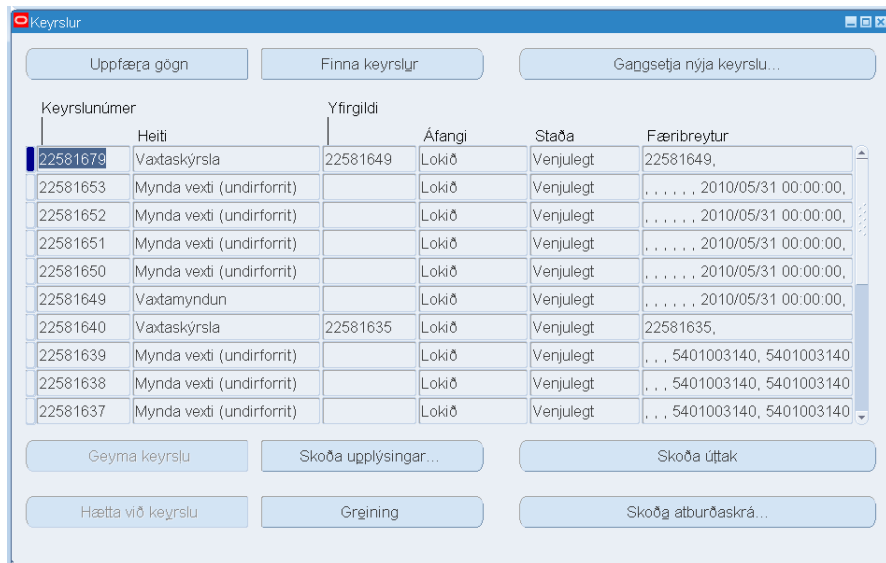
Keyrslur

Uppfæra gögn | Finna keyrslur | Gangsetja nýja keyrslu...

| Keyrslunúmer | Heiti | Yfirgildi | Áfangi | Staða | Færibreytur |
|---|---|---|---|---|---|
| 22581679 | Vaxtaskýrsla | 22581649 | Lokið | Venjulegt | 22581649, |
| 22581653 | Mynda vexti (undirforrit) | | Lokið | Venjulegt | , , , , , , 2010/05/31 00:00:00, |
| 22581652 | Mynda vexti (undirforrit) | | Lokið | Venjulegt | , , , , , , 2010/05/31 00:00:00, |
| 22581651 | Mynda vexti (undirforrit) | | Lokið | Venjulegt | , , , , , , 2010/05/31 00:00:00, |
| 22581650 | Mynda vexti (undirforrit) | | Lokið | Venjulegt | , , , , , , 2010/05/31 00:00:00, |
| 22581649 | Vaxtamyndun | | Lokið | Venjulegt | , , , , , , 2010/05/31 00:00:00, |
| 22581640 | Vaxtaskýrsla | 22581635 | Lokið | Venjulegt | 22581635, |
| 22581639 | Mynda vexti (undirforrit) | | Lokið | Venjulegt | , , , 5401003140, 5401003140 |
| 22581638 | Mynda vexti (undirforrit) | | Lokið | Venjulegt | , , , 5401003140, 5401003140 |
| 22581637 | Mynda vexti (undirforrit) | | Lokið | Venjulegt | , , , 5401003140, 5401003140 |

Geyma keyrslu | Skoða upplýsingar... | Skoða úttak

Hætta við keyrslu | Greining | Skoða atburðaskrá...